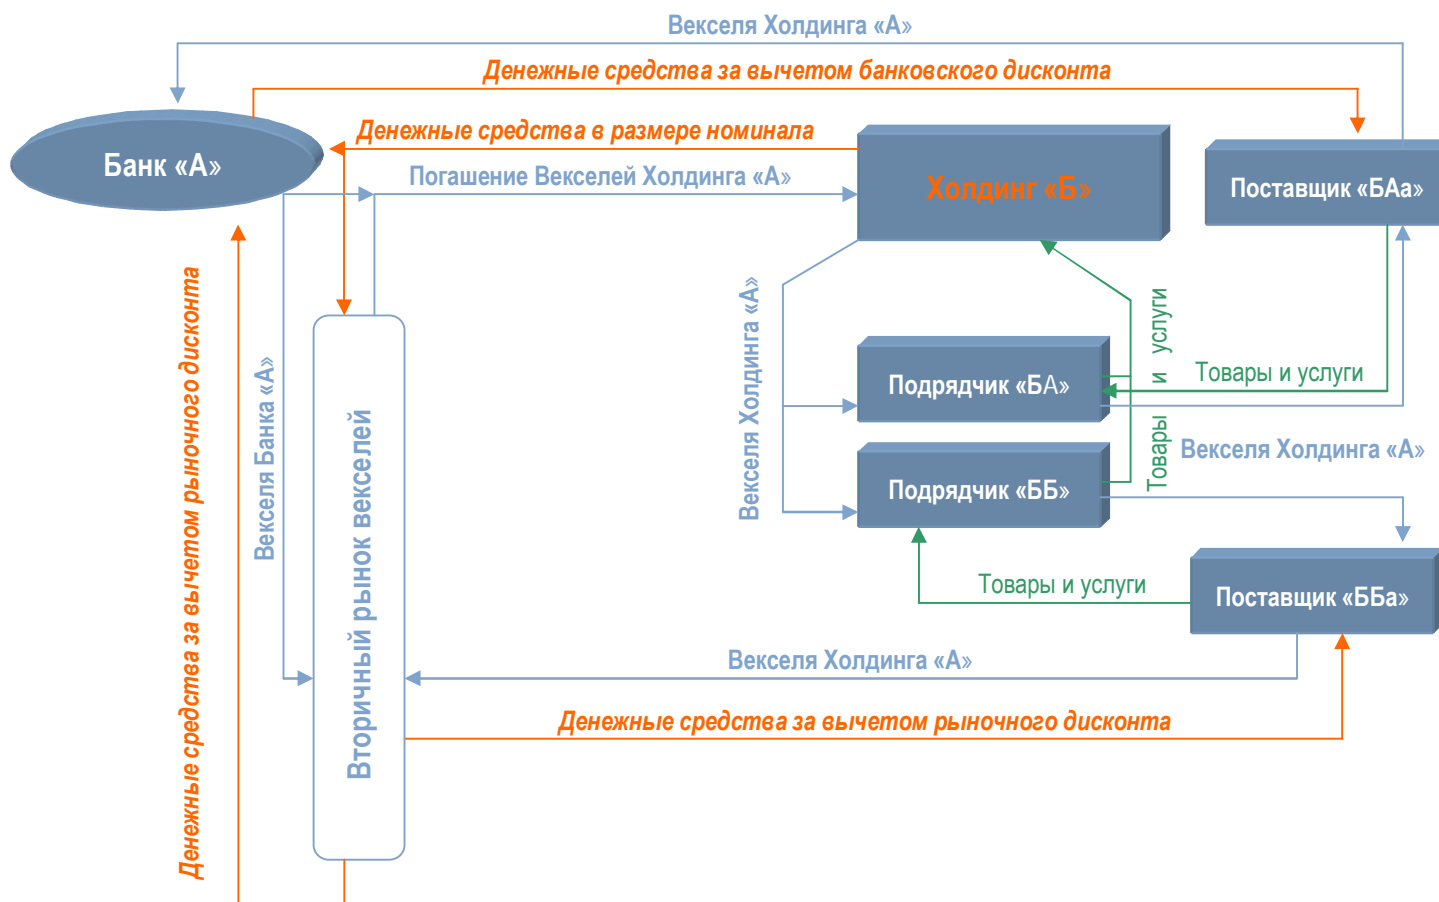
Векселя Холдинга «А»

Денежные средства за вычетом банковского дисконта

Банк «А»

Денежные средства в размере номинала

Погашение Векселей Холдинга «А»

Холдинг «Б»

Поставщик «БАа»

Денежные средства за вычетом рыночного дисконта

Векселя Банка «А»

Вторичный рынок векселей

Векселя Холдинга «А»

Подрядчик «БА»

Товары и услуги

Товары и услуги

Векселя Холдинга «А»

Подрядчик «ББ»

Товары и услуги

Поставщик «ББа»

Векселя Холдинга «А»

Денежные средства за вычетом рыночного дисконта